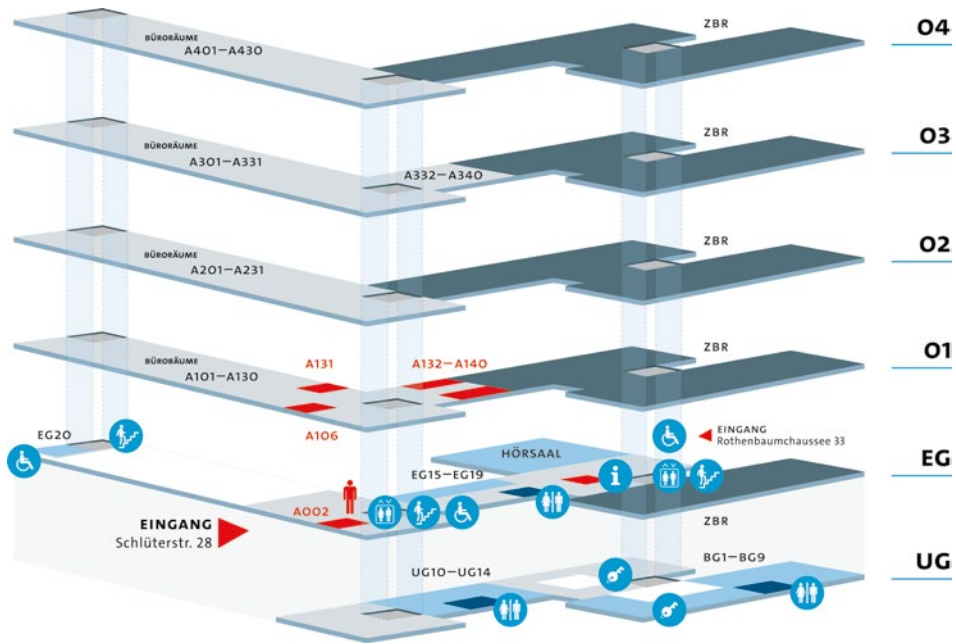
BÜRORÄUME
A401–A430

ZBR

O4

BÜRORÄUME
A301–A331

A332–A340

ZBR

O3

BÜRORÄUME
A201–A231

ZBR

O2

BÜRORÄUME
A101–A130

A131

A132–A140

ZBR

O1

A106

EG20

EINGANG
Rothenbaumchaussee 33

HÖRSAAL

EG

EG15–EG19

A002

EINGANG
Schlüterstr. 28

ZBR

UG10–UG14

BG1–BG9

UG